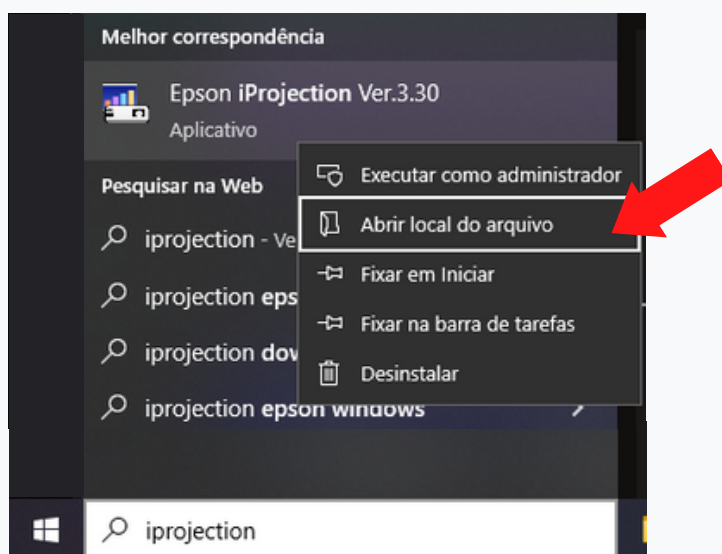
Melhor correspondência

Epson iProjection Ver.3.30
Aplicativo

Pesquisar na Web

iprojection - Ve

iprojection eps

iprojection dov

iprojection epson windows

Executar como administrador

Abrir local do arquivo

Fixar em Iniciar

Fixar na barra de tarefas

Desinstalar

iprojection